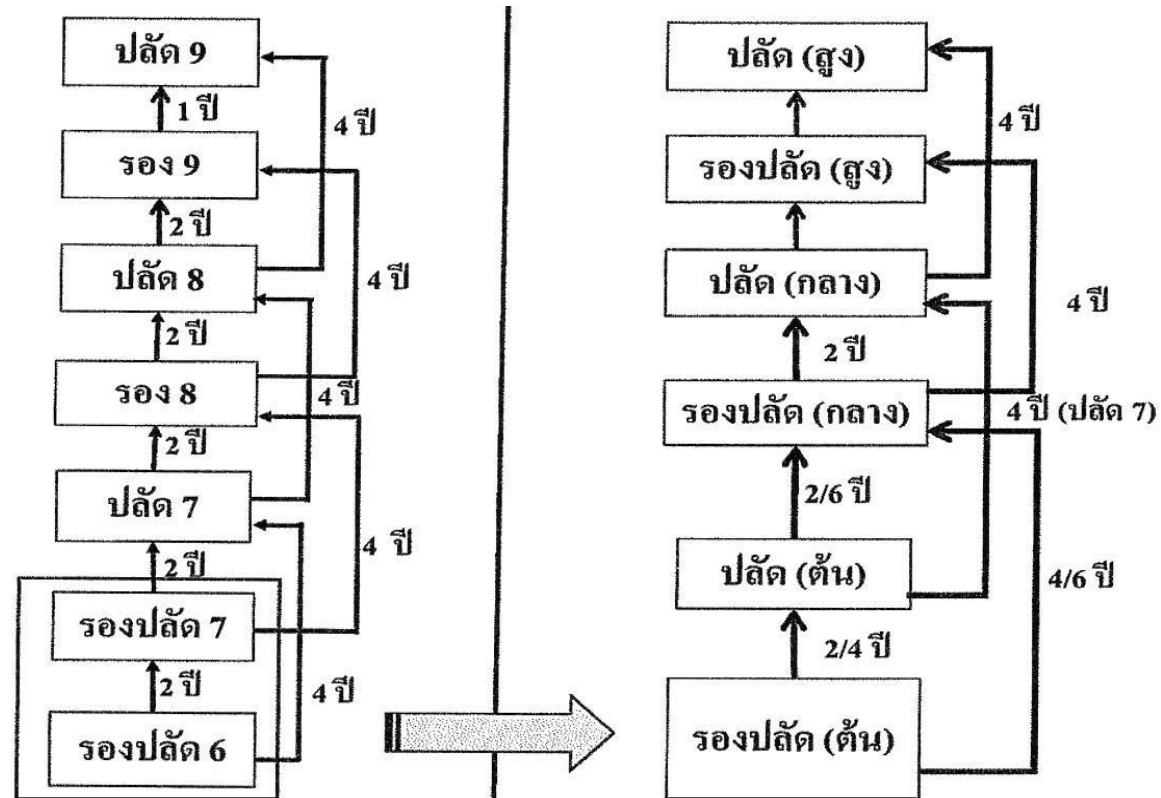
ปลัด 9
1 ปี
4 ปี
รอง 9
2 ปี
ปลัด 8
4 ปี
2 ปี
รอง 8
4 ปี
2 ปี
ปลัด 7
4 ปี
2 ปี
รองปลัด 7
2 ปี
4 ปี
รองปลัด 6

ปลัด (สูง)
4 ปี
รองปลัด (สูง)
ปลัด (กลาง)
4 ปี
2 ปี
รองปลัด (กลาง)
4 ปี (ปลัด 7)
2/6 ปี
ปลัด (ต้น)
4/6 ปี
2/4 ปี
รองปลัด (ต้น)